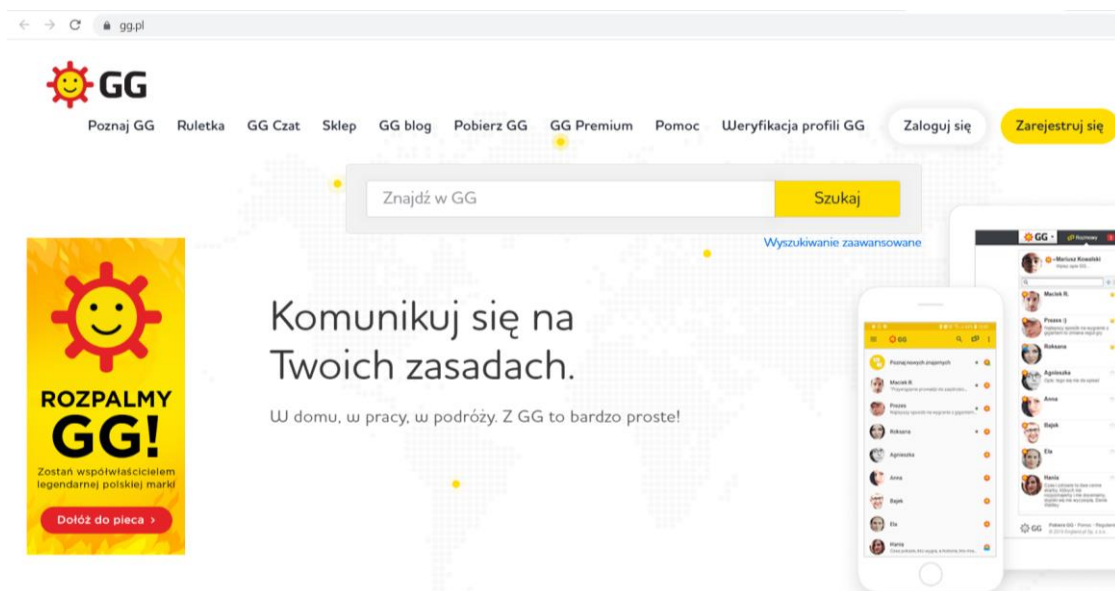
gg.pl

GG

Poznaj GG Ruletka GG Czat Sklep GG blog Pobierz GG GG Premium Pomoc Weryfikacja profili GG Zaloguj się Zarejestruj się

Znajdź w GG Szukaj

Wyszukiwanie zaawansowane

ROZPALMY GG!

Zostań współwłaścicielem legendarnej polskiej marki

Dołóż do pieca ›

Komunikuj się na Twoich zasadach.

W domu, w pracy, w podróży. Z GG to bardzo proste!

GG

Poznaj nowych znajomych

Maciek R.

Prezes

Roksana

Agnieszka

Anna

Bajek

Ela

Hania

GG

Mariusz Kowalski

Maciek R.

Prezes :)

Roksana

Agnieszka

Anna

Bajek

Ela

Hania

GG